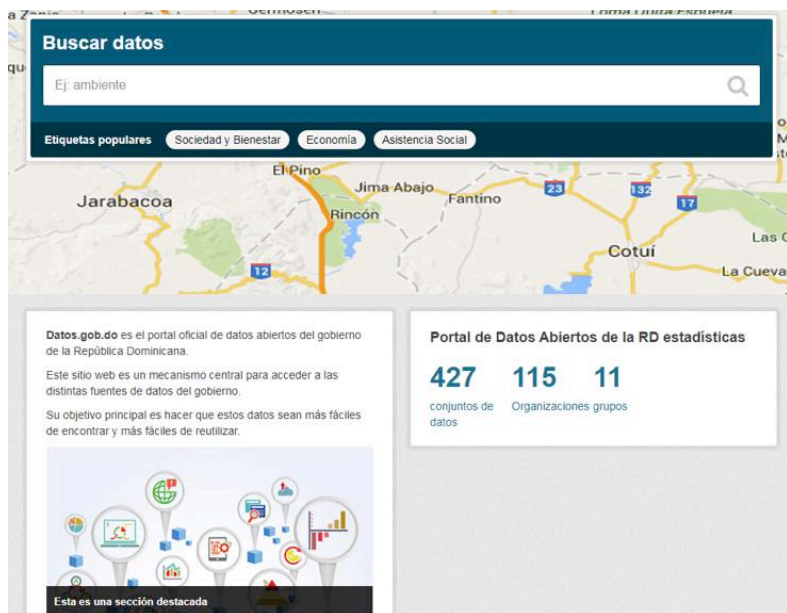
Buscar datos

Ej: ambiente

Etiquetas populares Sociedad y Bienestar Economía Asistencia Social

El Pino
Jima Abajo
Jarabacoa
Fantino
Rincón
23
132
17
Cotuí
Las C
La Cueva
12
Gemosén
Loma Unida Escuela
a Zanja
qu

Datos.gob.do es el portal oficial de datos abiertos del gobierno de la República Dominicana.

Este sitio web es un mecanismo central para acceder a las distintas fuentes de datos del gobierno.

Su objetivo principal es hacer que estos datos sean más fáciles de encontrar y más fáciles de reutilizar.

Esta es una sección destacada

Portal de Datos Abiertos de la RD estadísticas

427 conjuntos de datos
115 Organizaciones
11 grupos